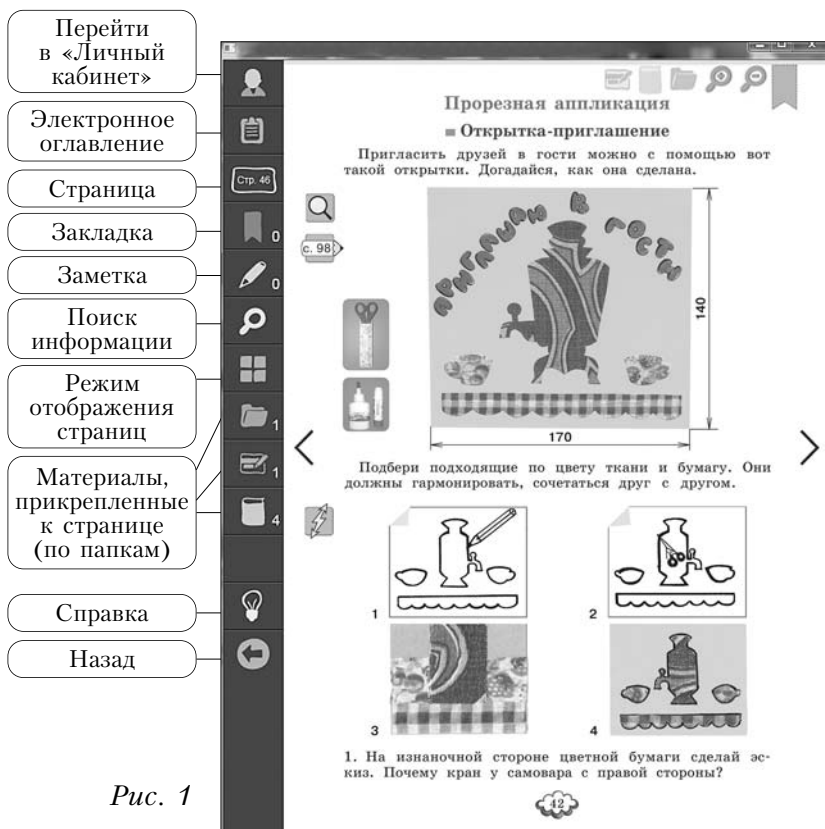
Перейти в «Личный кабинет»

Электронное оглавление

Страница

Закладка

Заметка

Поиск информации

Режим отображения страниц

Материалы, прикрепленные к странице (по папкам)

Справка

Назад

Стр. 46

0

0

1

1

4

Прорезная аппликация

Открытка-приглашение

Пригласить друзей в гости можно с помощью вот такой открытки. Догадайся, как она сделана.

с. 98

Приглашаю в гости

140

170

Подбери подходящие по цвету ткани и бумагу. Они должны гармонировать, сочетаться друг с другом.

1

2

3

4

1. На изнаночной стороне цветной бумаги сделай эскиз. Почему кран у самовара с правой стороны?

42

Рис. 1